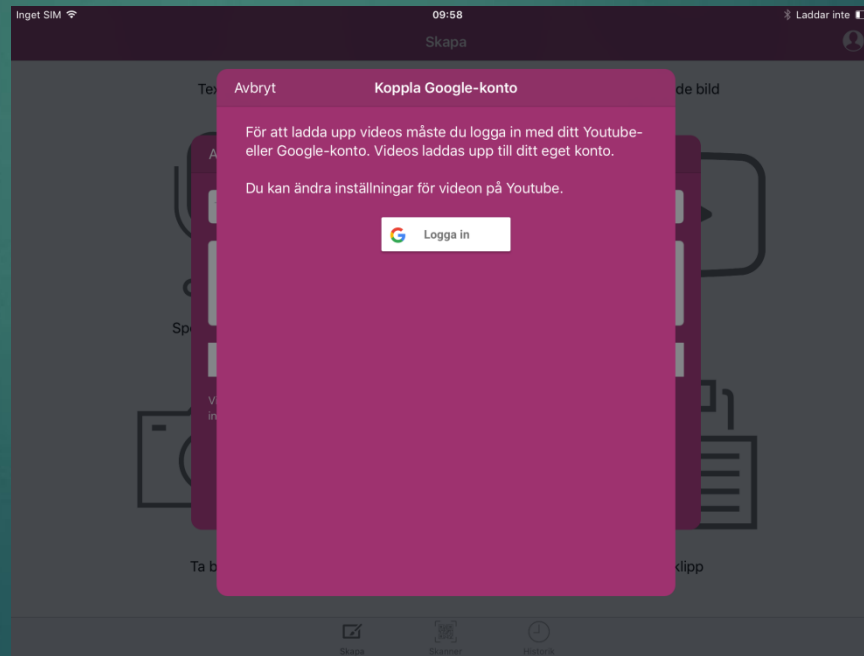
Inget SIM
09:58
Laddar inte
Skapa
Tex
de bild
Avbryt
Koppla Google-konto
För att ladda upp videos måste du logga in med ditt Youtube- eller Google-konto. Videos laddas upp till ditt eget konto.

Du kan ändra inställningar för videon på Youtube.

Logga in
Sp
V
in
Ta b
klipp
Skapa
Skanner
Historik